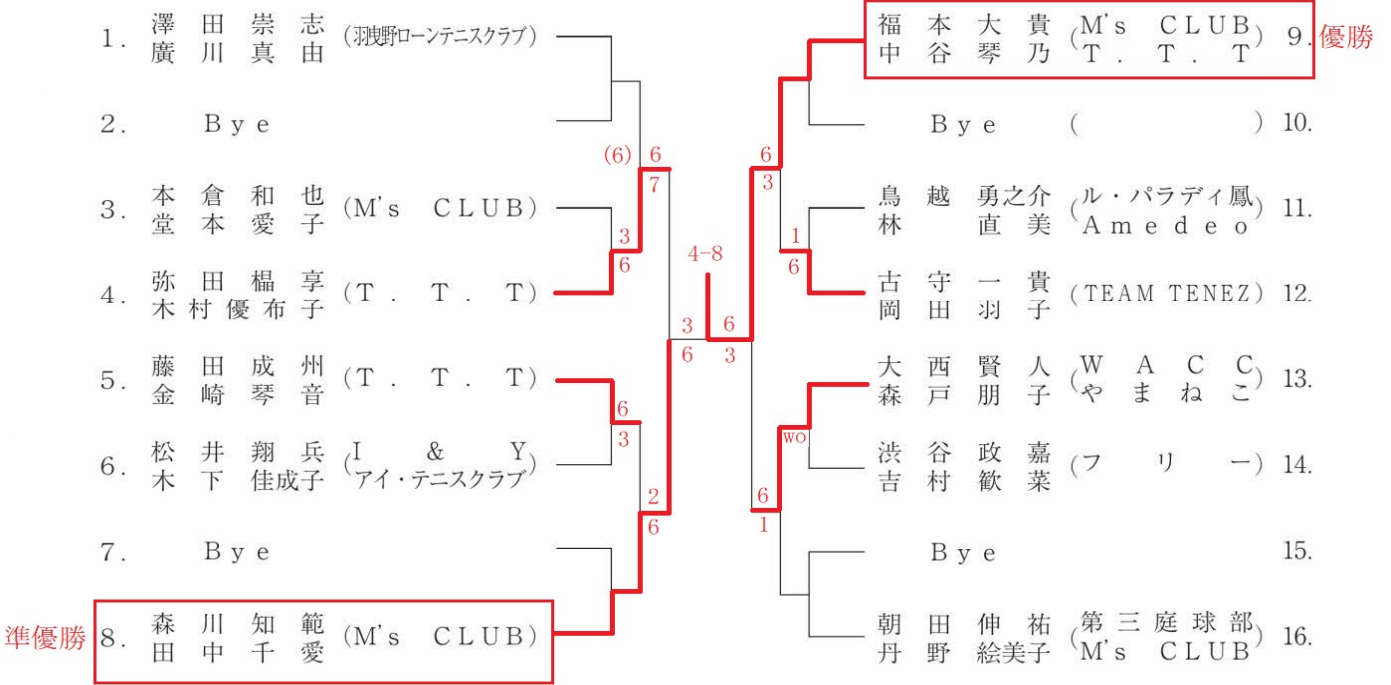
1. 澤田崇志 廣川真由 (羽曳野ローンテニスクラブ)

2. Bye

3. 本倉和也 堂本愛子 (M's CLUB)

4. 弥田椙享 木村優布子 (T. T. T)

5. 藤田成州 金崎琴音 (T. T. T)

6. 松井翔兵 木下佳成子 (I & Y アイ・テニスクラブ)

7. Bye

準優勝 8. 森川知範 田中千愛 (M's CLUB)

(6) 6
7
3
6
6
3
2
6
3
6
4-8
6
3

福本大貴 中谷琴乃 (M's CLUB T. T. T) 9. 優勝

Bye ( ) 10.

鳥越勇之介 林直美 (ル・パラディ鳳 Amedeo) 11.

古守一貴 岡田羽子 (TEAM TENEZ) 12.

大西賢人 森戸朋子 (WACC やまねこ) 13.

渋谷政嘉 吉村歓菜 (フリー) 14.

Bye 15.

朝田伸祐 丹野絵美子 (第三庭球部 M's CLUB) 16.

6
3
1
6
WO
6
1